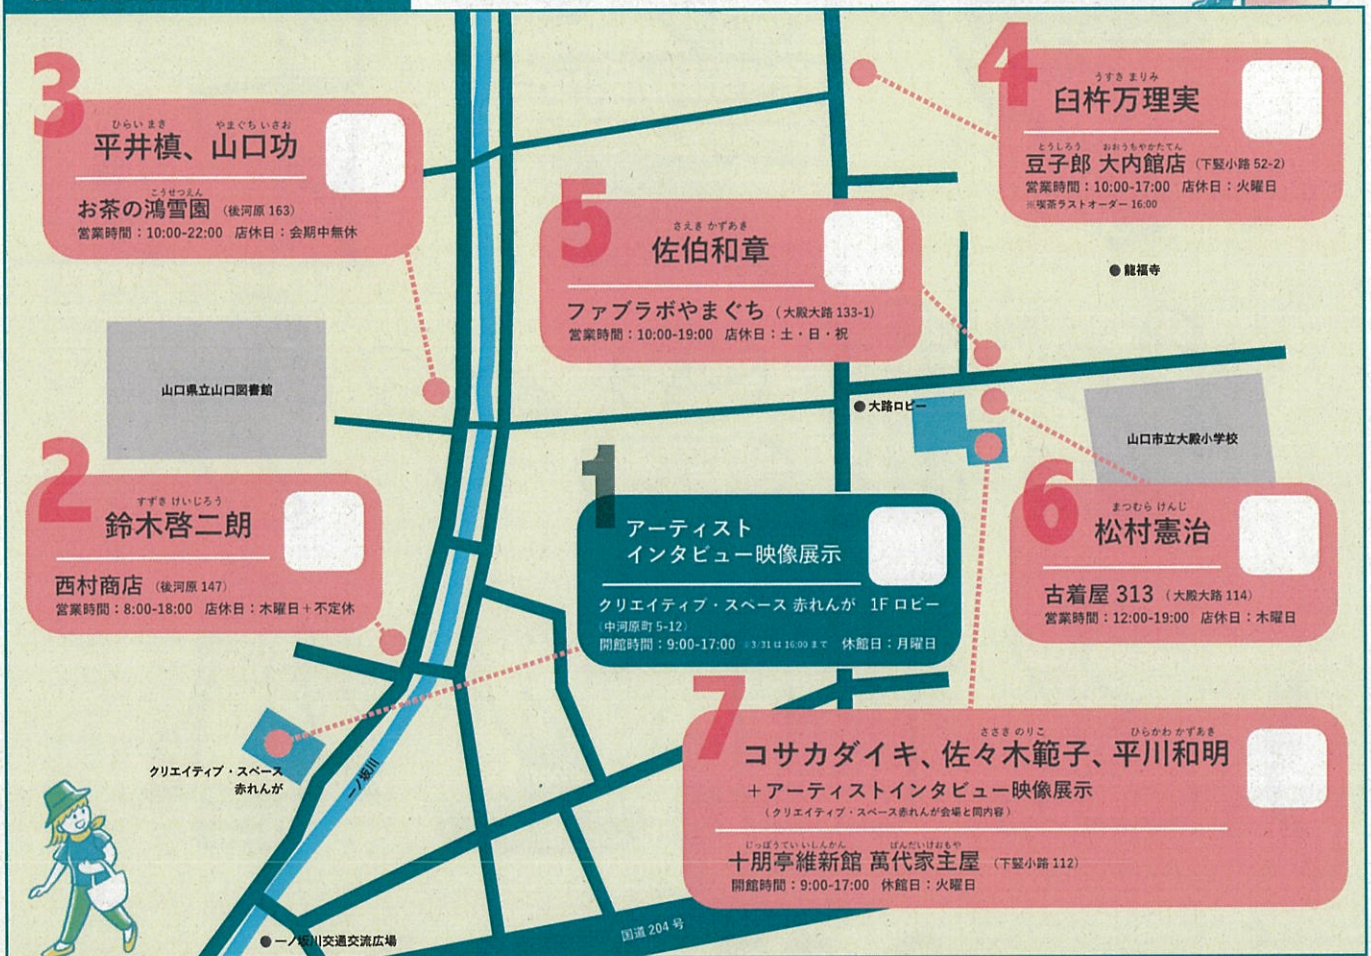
3
ひらい まき　やまぐち いさお
平井槙、山口功
こうせつえん
お茶の鴻雪園（後河原 163）
営業時間：10:00-22:00　店休日：会期中無休

4
うすき まりみ
臼杵万理実
とうしろう　おおうちやかたてん
豆子郎 大内館店（下竪小路 52-2）
営業時間：10:00-17:00　店休日：火曜日
※喫茶ラストオーダー 16:00

5
さえき かずあき
佐伯和章
ファブラボやまぐち（大殿大路 133-1）
営業時間：10:00-19:00　店休日：土・日・祝

龍福寺

山口県立山口図書館

大路ロビー

山口市立大殿小学校

2
すずき けいじろう
鈴木啓二朗
西村商店（後河原 147）
営業時間：8:00-18:00　店休日：木曜日＋不定休

1
アーティスト
インタビュー映像展示
クリエイティブ・スペース 赤れんが　1F ロビー
（中河原町 5-12）
開館時間：9:00-17:00 ※3/31は16:00まで　休館日：月曜日

6
まつむら けんじ
松村憲治
古着屋 313（大殿大路 114）
営業時間：12:00-19:00　店休日：木曜日

7
ささき のりこ　ひらかわ かずあき
コサカダイキ、佐々木範子、平川和明
＋アーティストインタビュー映像展示
（クリエイティブ・スペース赤れんが会場と同内容）
じっぽうてい いしんかん　ばんだいけおもや
十朋亭維新館 萬代家主屋（下竪小路 112）
開館時間：9:00-17:00　休館日：火曜日

クリエイティブ・スペース
赤れんが

一ノ坂川

一ノ坂川交通交流広場

国道 204 号